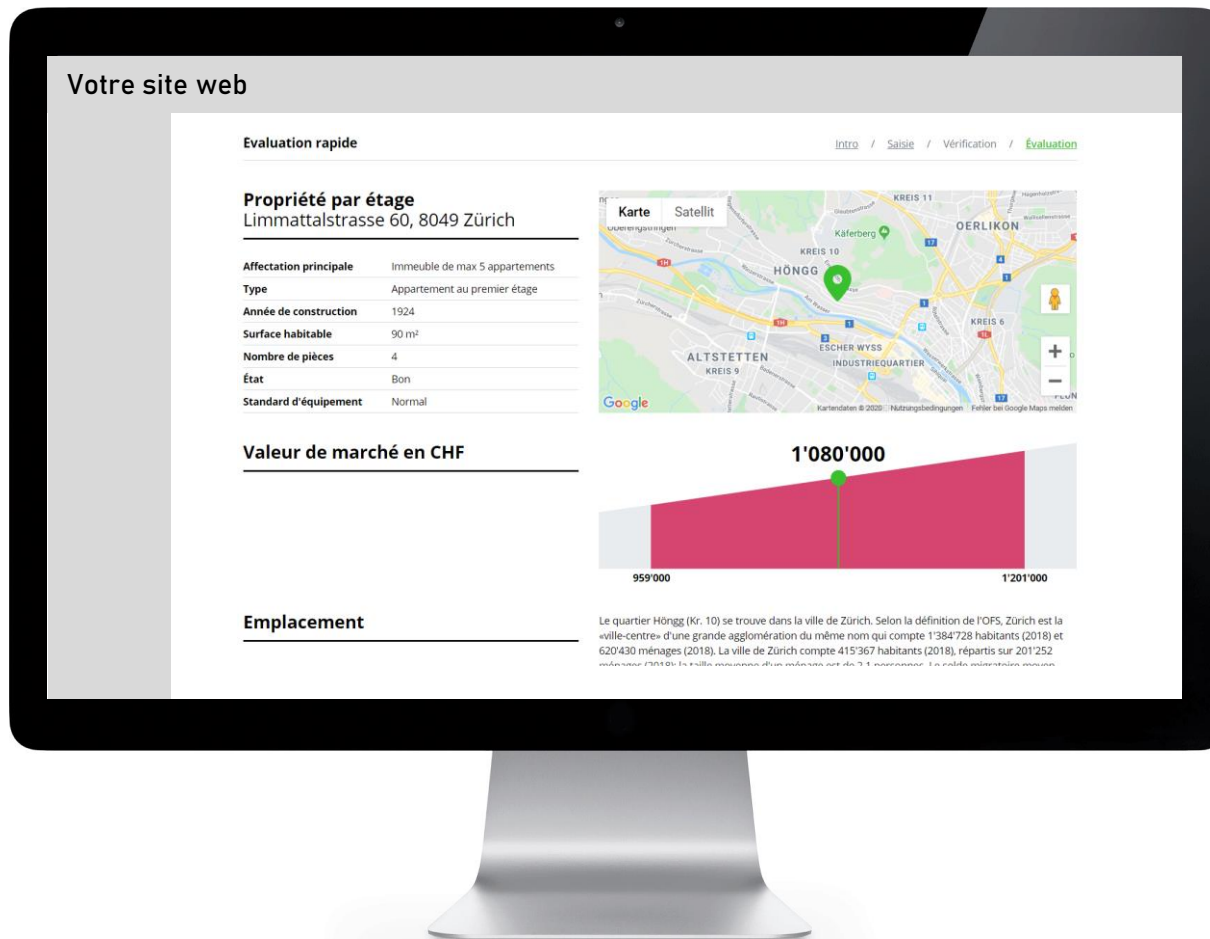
Votre site web

Evaluation rapide

Intro / Saisie / Vérification / Évaluation

Propriété par étage
Limmattalstrasse 60, 8049 Zürich

| | |
|---|---|
| Affectation principale | Immeuble de max 5 appartements |
| Type | Appartement au premier étage |
| Année de construction | 1924 |
| Surface habitable | 90 m² |
| Nombre de pièces | 4 |
| État | Bon |
| Standard d'équipement | Normal |

Karte Satellit

KREIS 11
OERLIKON
Käferberg
KREIS 10
HÖNGG
KREIS 6
ESCHER WYSS
ALTSTETTEN
KREIS 9
INDUSTRIEQUARTIER

Google
Kartendaten © 2020 Nutzungsbedingungen Fehler bei Google Maps melden

Valeur de marché en CHF

1'080'000

959'000
1'201'000

Emplacement

Le quartier Höngg (Kr. 10) se trouve dans la ville de Zürich. Selon la définition de l'OFS, Zürich est la «ville-centre» d'une grande agglomération du même nom qui compte 1'384'728 habitants (2018) et 620'430 ménages (2018). La ville de Zürich compte 415'367 habitants (2018), répartis sur 201'252 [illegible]